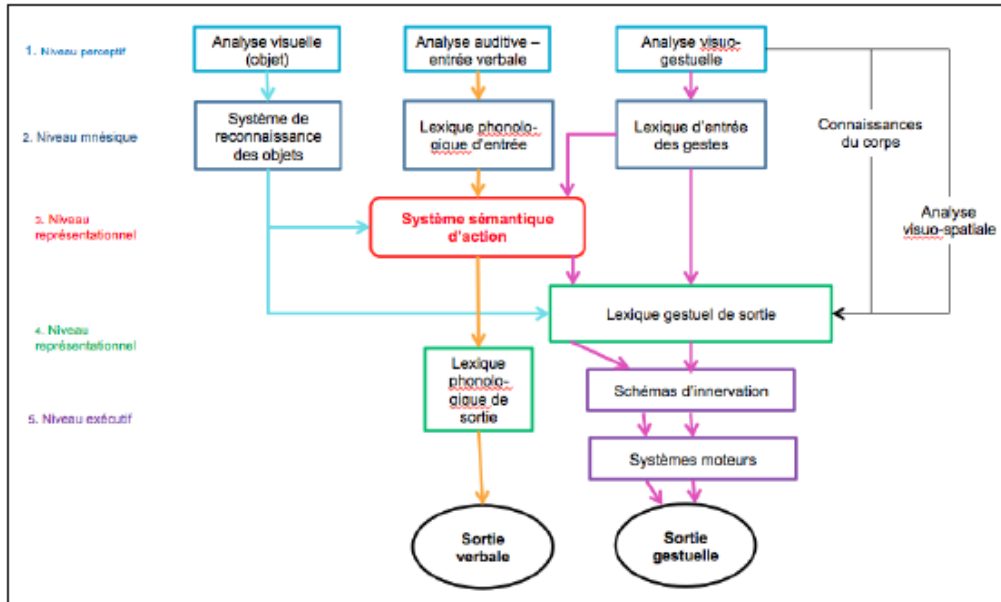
1. Niveau perceptif

Analyse visuelle (objet)

Analyse auditive – entrée verbale

Analyse visuo-gestuelle

2. Niveau mnésique

Système de reconnaissance des objets

Lexique phonologique d'entrée

Lexique d'entrée des gestes

Connaissances du corps

3. Niveau représentationnel

Système sémantique d'action

Analyse visuo-spatiale

4. Niveau représentationnel

Lexique gestuel de sortie

Lexique phonologique de sortie

5. Niveau exécutif

Schémas d'innervation

Systèmes moteurs

Sortie verbale

Sortie gestuelle